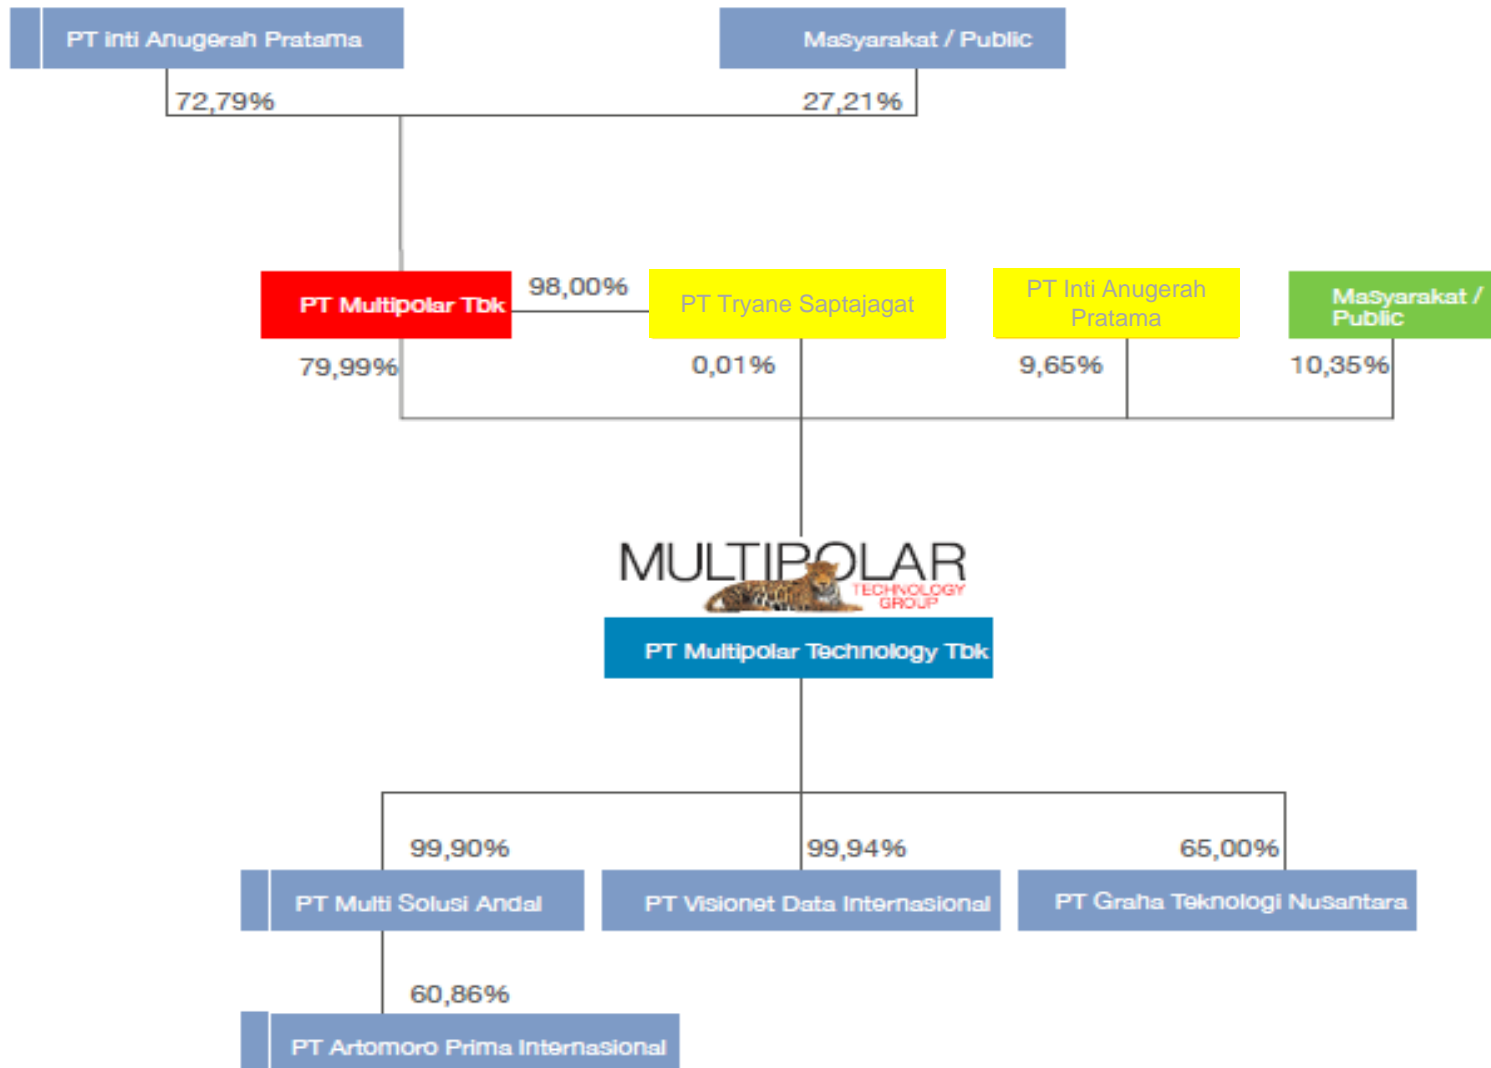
PT inti Anugerah Pratama

Masyarakat / Public

72,79%

27,21%

PT Multipolar Tbk

98,00%

PT Tryane Saptajagat

PT Inti Anugerah Pratama

Masyarakat / Public

79,99%

0,01%

9,65%

10,35%

MULTIPOLAR
TECHNOLOGY GROUP

PT Multipolar Technology Tbk

99,90%

99,94%

65,00%

PT Multi Solusi Andal

PT Visionet Data Internasional

PT Graha Teknologi Nusantara

60,86%

PT Artomoro Prima Internasional